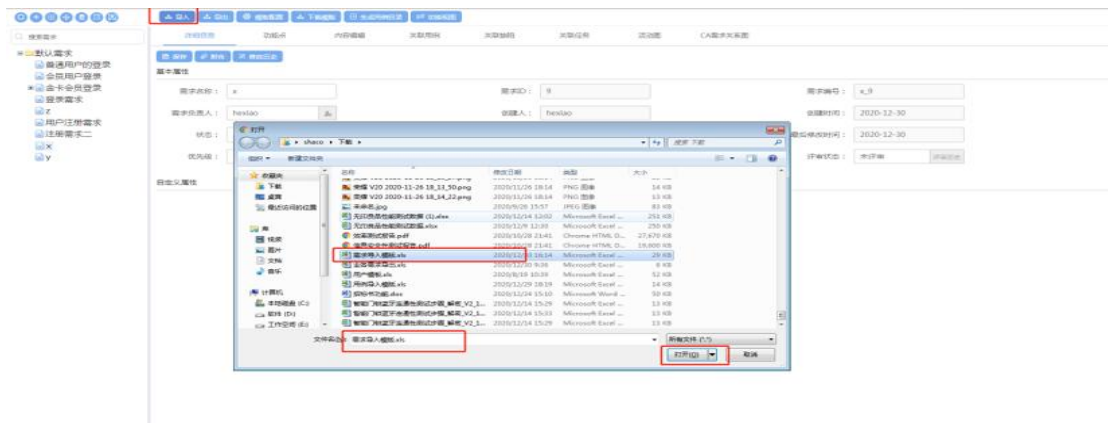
导入 导出 模板配置 下载模板 生成用例说明 功能视图

搜索需求

默认需求
普通用户的登录
会员用户登录
金卡会员登录
登录需求
z
用户注册需求
注册需求二
x
y

详细信息 功能点 内容编辑 关联用例 关联缺陷 关联任务 流程图 CA需求关系图

保存 附件 修改日志

基本属性

需求名称: x
需求ID: 9
需求编号: x_9
需求负责人: hexiao
创建人: hexiao
创建时间: 2020-12-30
状态:
最后修改时间: 2020-12-30
优先级:
评审状态: 未评审

自定义属性

打开
shaco ▸ 下载 ▸
搜索 下载
组织 ▾ 新建文件夹

收藏夹
下载
桌面
最近访问的位置

库
视频
图片
文档
音乐

计算机
本地磁盘 (C:)
软件 (D:)
工作空间 (E:)

| 名称 | 修改日期 | 类型 | 大小 |
|---|---|---|---|
| 荣耀 V20 2020-11-26 18_13_50.png | 2020/11/26 18:14 | PNG 图像 | 14 KB |
| 荣耀 V20 2020-11-26 18_14_22.png | 2020/11/26 18:14 | PNG 图像 | 13 KB |
| 未命名.jpg | 2020/9/26 15:57 | JPEG 图像 | 83 KB |
| 无归类导包测试数据 (1).xlsx | 2020/12/14 12:02 | Microsoft Excel ... | 251 KB |
| 无归类导包测试数据.xlsx | 2020/12/9 12:30 | Microsoft Excel ... | 250 KB |
| 效率测试报告.pdf | 2020/10/28 21:41 | Chrome HTML D... | 27,470 KB |
| 信息安全专项测试报告.pdf | 2020/10/28 21:41 | Chrome HTML D... | 19,600 KB |
| 需求导入模板.xls | 2020/12/30 16:14 | Microsoft Excel ... | 29 KB |
| 需求管理导出.xls | 2020/12/30 9:36 | Microsoft Excel ... | 8 KB |
| 用户模板.xls | 2020/8/10 10:39 | Microsoft Excel ... | 52 KB |
| 用例导入模板.xls | 2020/12/29 18:19 | Microsoft Excel ... | 18 KB |
| 招标书功能.docx | 2020/12/24 15:10 | Microsoft Word ... | 50 KB |
| 智能门锁蓝牙连接性测试步骤_解密_V2_1... | 2020/12/14 15:29 | Microsoft Excel ... | 13 KB |
| 智能门锁蓝牙连接性测试步骤_解密_V2_1... | 2020/12/14 15:33 | Microsoft Excel ... | 13 KB |
| 智能门锁蓝牙连接性测试步骤_解密_V2_1... | 2020/12/14 15:29 | Microsoft Excel ... | 13 KB |

文件名(N): 需求导入模板.xls
所有文件 (*.*)
打开(O) 取消